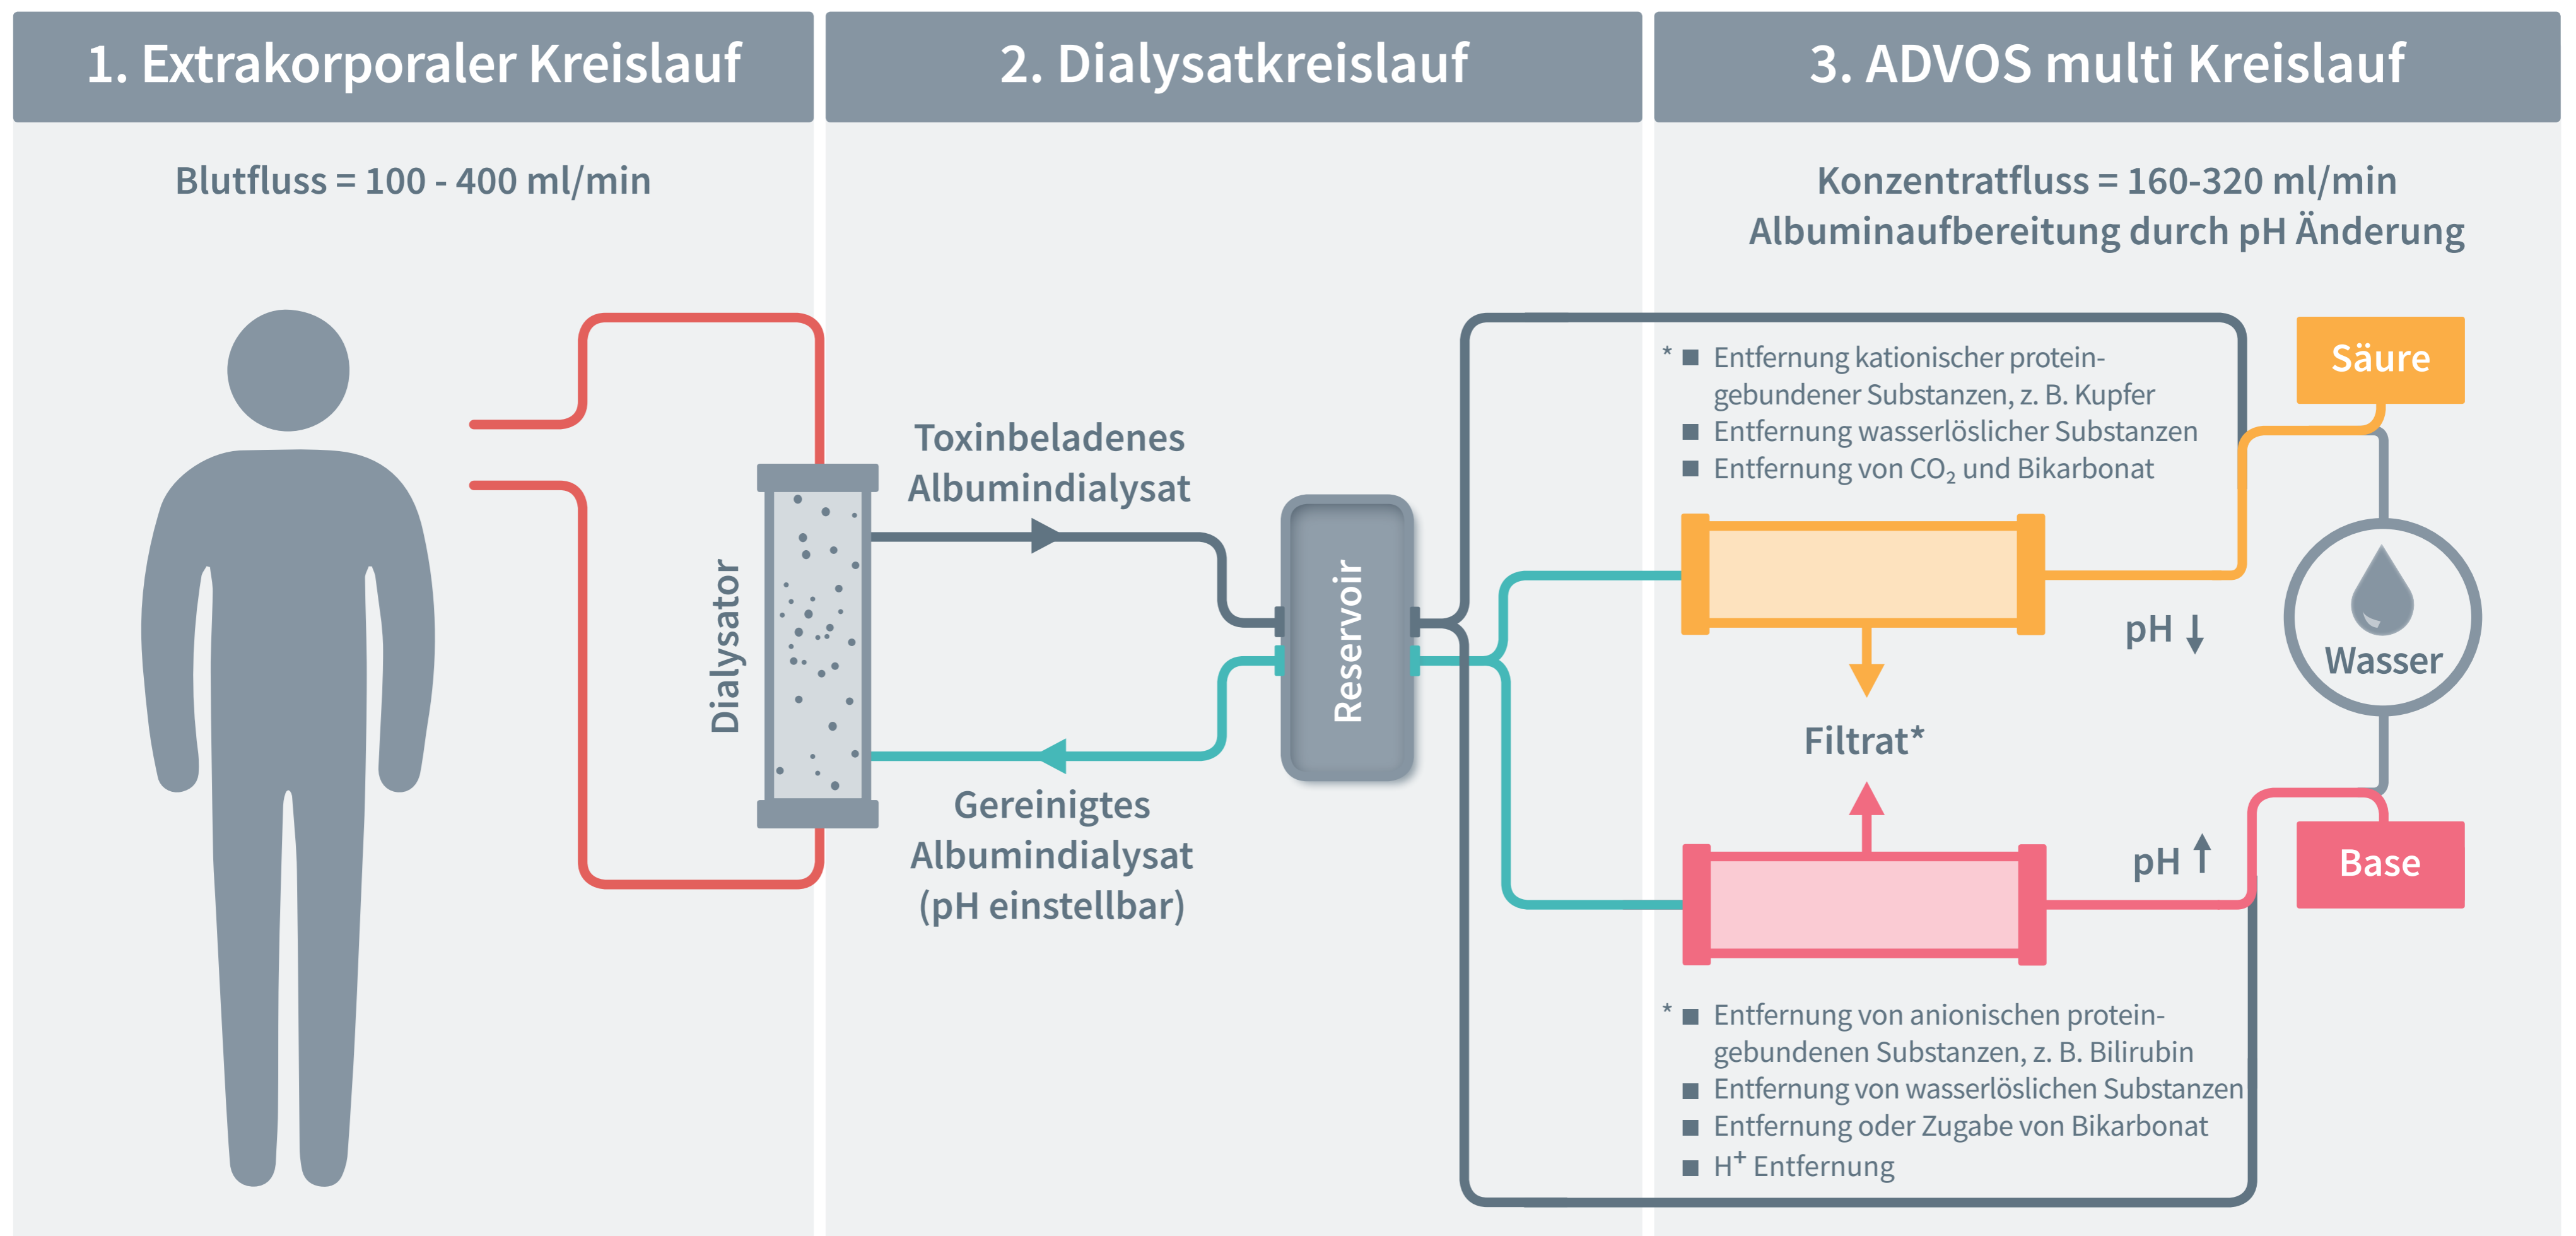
1. Extrakorporaler Kreislauf

2. Dialysatkreislauf

3. ADVOS multi Kreislauf

Blutfluss = 100 - 400 ml/min

Konzentratfluss = 160-320 ml/min
Albuminaufbereitung durch pH Änderung

Dialysator

Toxinbeladenes Albumindialysat

Gereinigtes Albumindialysat (pH einstellbar)

Reservoir

* ■ Entfernung kationischer proteingebundener Substanzen, z. B. Kupfer
■ Entfernung wasserlöslicher Substanzen
■ Entfernung von $CO_2$ und Bikarbonat

Säure

pH ↓

Wasser

Filtrat*

pH ↑

Base

* ■ Entfernung von anionischen proteingebundenen Substanzen, z. B. Bilirubin
■ Entfernung von wasserlöslichen Substanzen
■ Entfernung oder Zugabe von Bikarbonat
■ $H^+$ Entfernung